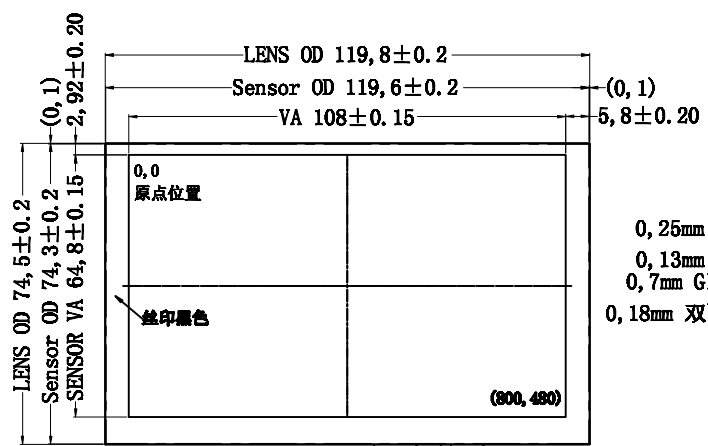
LENS OD 119,8±0.2
Sensor OD 119,6±0.2
(0,1)
VA 108±0.15
5,8±0.20
2,92±0.20
(0,1)
LENS OD 74,5±0.2
Sensor OD 74,3±0.2
SENSOR VA 64,8±0.15
0,0
原点位置
丝印黑色
(800,480)
0,25mm
0,13mm
0,7mm Gl
0,18mm 双